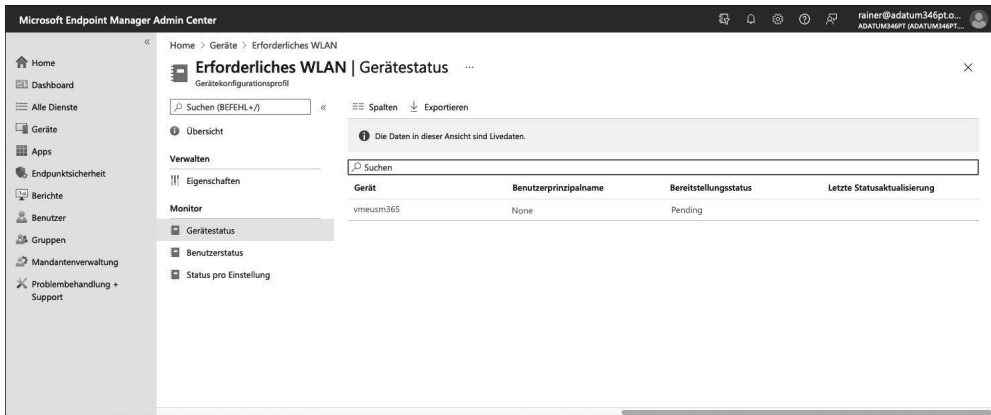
Microsoft Endpoint Manager Admin Center

rainer@adatum346pt.o...
ADATUM346PT (ADATUM346PT...

«

Home
Dashboard
Alle Dienste
Geräte
Apps
Endpunktsicherheit
Berichte
Benutzer
Gruppen
Mandantenverwaltung
Problembehandlung + Support

Home > Geräte > Erforderliches WLAN

Erforderliches WLAN | Gerätestatus ···
Gerätekonfigurationsprofil

×

Suchen (BEFEHL+/)
«
Übersicht
Verwalten
Eigenschaften
Monitor
Gerätestatus
Benutzerstatus
Status pro Einstellung

Spalten
Exportieren

Die Daten in dieser Ansicht sind Livedaten.

Suchen

| Gerät | Benutzerprinzipalname | Bereitstellungsstatus | Letzte Statusaktualisierung |
|---|---|---|---|
| vmeusm365 | None | Pending | |